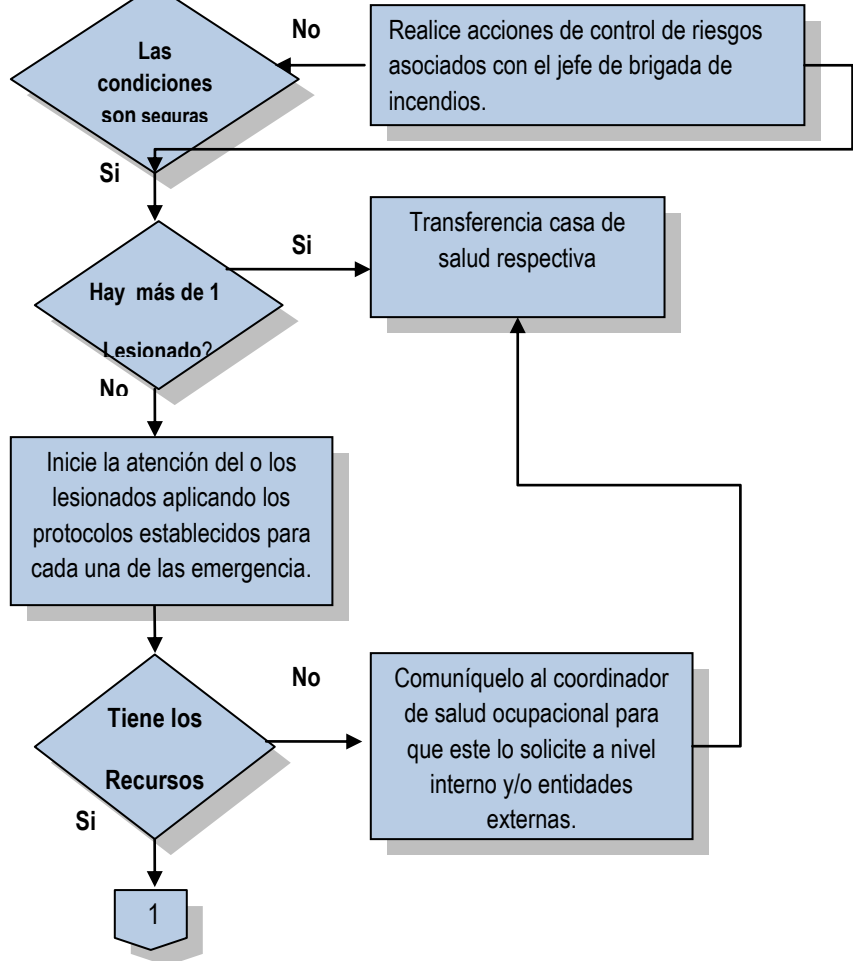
Las condiciones son seguras

No

Realice acciones de control de riesgos asociados con el jefe de brigada de incendios.

Si

Hay más de 1 Lesionado?

Si

Transferencia casa de salud respectiva

No

Inicie la atención del o los lesionados aplicando los protocolos establecidos para cada una de las emergencia.

Tiene los Recursos

No

Comuníquelo al coordinador de salud ocupacional para que este lo solicite a nivel interno y/o entidades externas.

Si

1